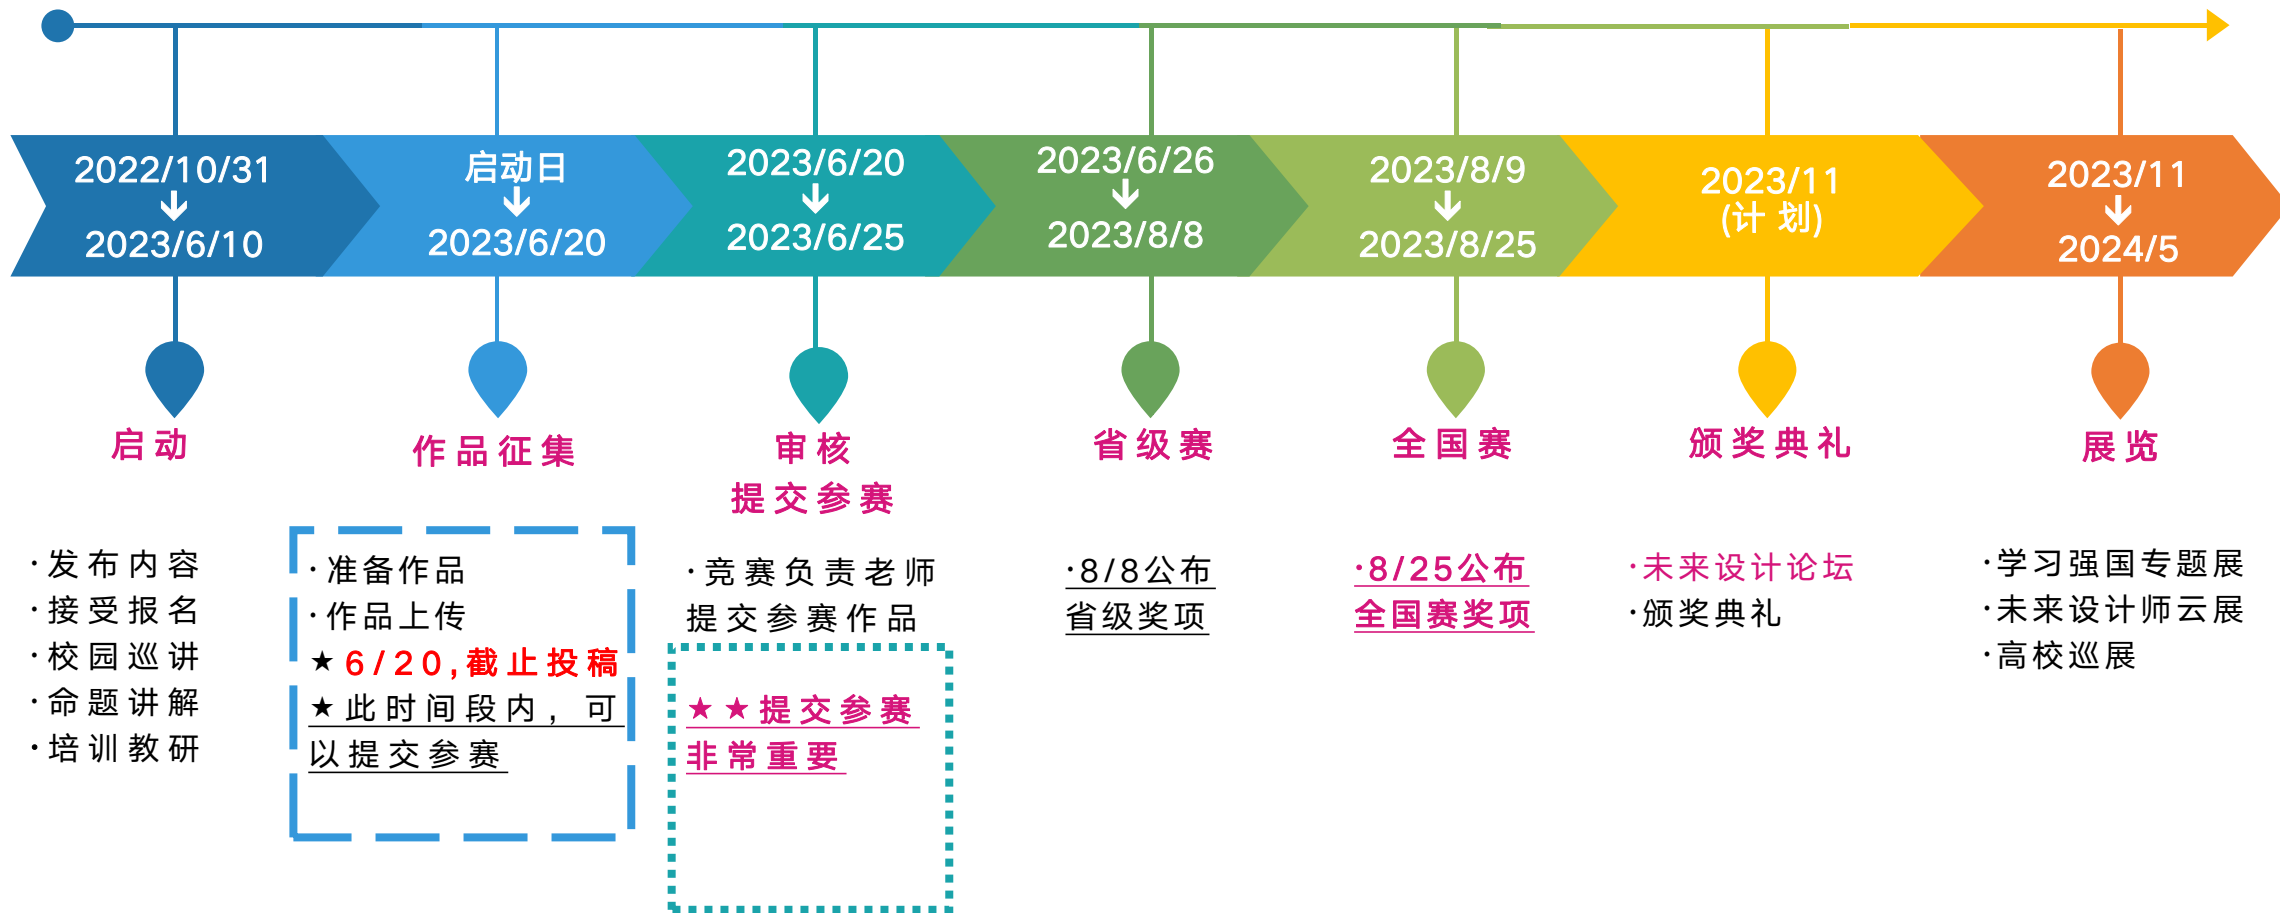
2022/10/31
↓
2023/6/10

启动日
↓
2023/6/20

2023/6/20
↓
2023/6/25

2023/6/26
↓
2023/8/8

2023/8/9
↓
2023/8/25

2023/11
(计 划)

2023/11
↓
2024/5

启动

·发布内容
·接受报名
·校园巡讲
·命题讲解
·培训教研

作品征集

·准备作品
·作品上传
★6/20,截止投稿
★此时间段内，可以提交参赛

审核
提交参赛

·竞赛负责老师提交参赛作品

★★提交参赛非常重要

省级赛

·8/8公布省级奖项

全国赛

·8/25公布全国赛奖项

颁奖典礼

·未来设计论坛
·颁奖典礼

展览

·学习强国专题展
·未来设计师云展
·高校巡展